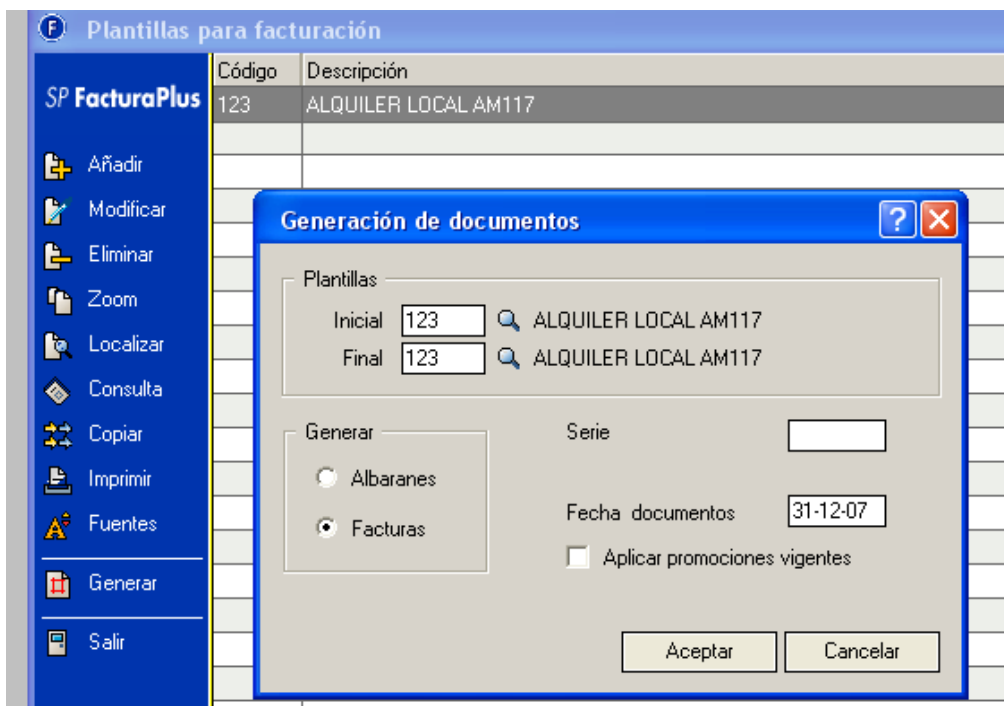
Plantillas para facturación

SP FacturaPlus

Añadir
Modificar
Eliminar
Zoom
Localizar
Consulta
Copiar
Imprimir
Fuentes
Generar
Salir

| Código | Descripción |
|---|---|
| 123 | ALQUILER LOCAL AM117 |

Generación de documentos

Plantillas
Inicial 123 ALQUILER LOCAL AM117
Final 123 ALQUILER LOCAL AM117

Generar
Albaranes
Facturas

Serie

Fecha documentos 31-12-07

Aplicar promociones vigentes

Aceptar
Cancelar